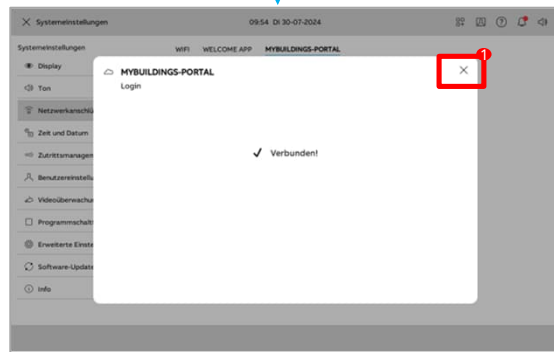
Systemeinstellungen 09:54 DI 30-07-2024

Systemeinstellungen

WIFI WELCOME APP MYBUILDINGS-PORTAL

Display

Ton

Netzwerkanschlü

Zeit und Datum

Zutrittsmanagen

Benutzereinstellu

Videoüberwachu

Programmschalt

Erweiterte Einste

Software-Update

Info

MYBUILDINGS-PORTAL

Login

1

✓ Verbunden!